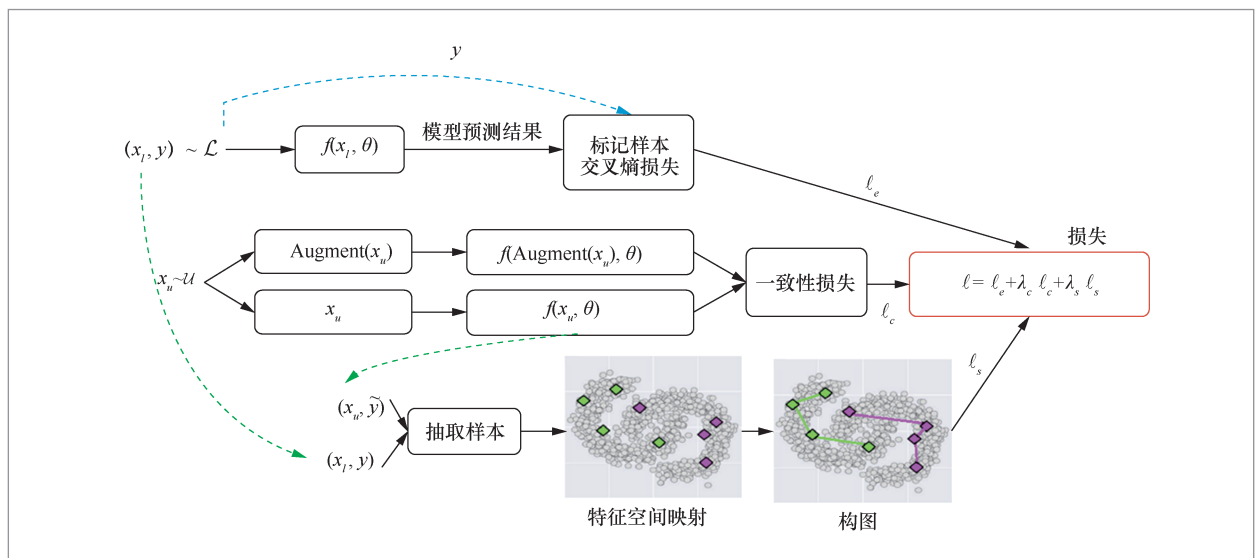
$y$

$(x_l, y) \sim \mathcal{L}$

$f(x_l, \theta)$

模型预测结果

标记样本交叉熵损失

$\ell_e$

损失

$x_u \sim \mathcal{U}$

Augment($x_u$)

$f$(Augment($x_u$), $\theta$)

一致性损失

$\ell = \ell_e + \lambda_c \ell_c + \lambda_s \ell_s$

$x_u$

$f(x_u, \theta)$

$\ell_c$

$\ell_s$

$(x_u, \tilde{y})$

$(x_l, y)$

抽取样本

特征空间映射

构图